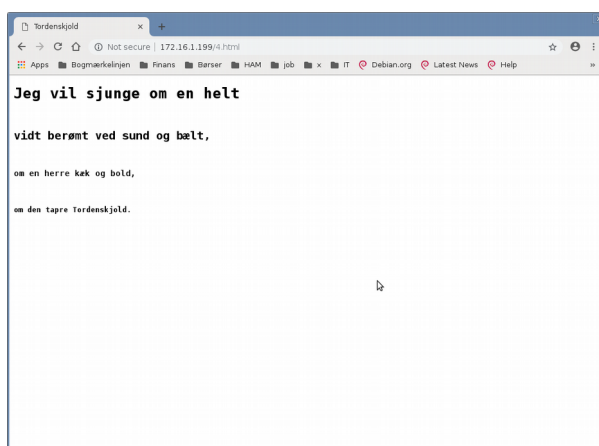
Tordenskjold
×
+
Not secure | 172.16.1.199/4.html
Apps
Bogmærkelinjen
Finans
Børser
HAM
job
x
IT
Debian.org
Latest News
Help

Jeg vil sjunge om en helt

vidt berømt ved sund og bælt,

om en herre kæk og bold,

om den tapre Tordenskjold.